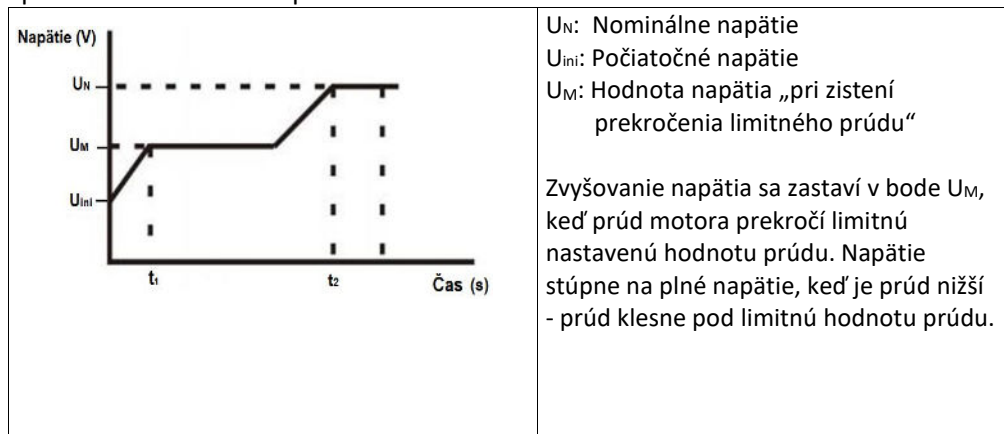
Napätie (V)

$U_N$

$U_M$

$U_{ini}$

$t_1$

$t_2$

Čas (s)

$U_N$: Nominálne napätie
$U_{ini}$: Počiatočné napätie
$U_M$: Hodnota napätia „pri zistení prekročenia limitného prúdu“

Zvyšovanie napätia sa zastaví v bode $U_M$, keď prúd motora prekročí limitnú nastavenú hodnotu prúdu. Napätie stúpne na plné napätie, keď je prúd nižší - prúd klesne pod limitnú hodnotu prúdu.